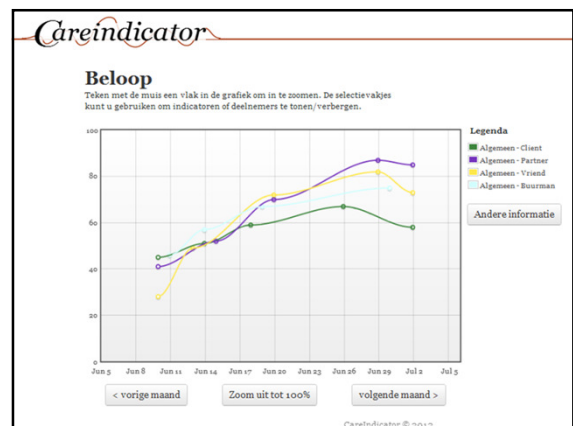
Careindicator

Beloop

Teken met de muis een vlak in de grafiek om in te zoomen. De selectievakjes kunt u gebruiken om indicatoren of deelnemers te tonen/verbergen.

Legenda
Algemeen - Client
Algemeen - Partner
Algemeen - Vriend
Algemeen - Buurman

Andere informatie

100
80
60
40
20
0

Jun 5 Jun 8 Jun 11 Jun 14 Jun 17 Jun 20 Jun 23 Jun 26 Jun 29 Jul 2 Jul 5

< vorige maand
Zoom uit tot 100%
volgende maand >

CareIndicator © 2012